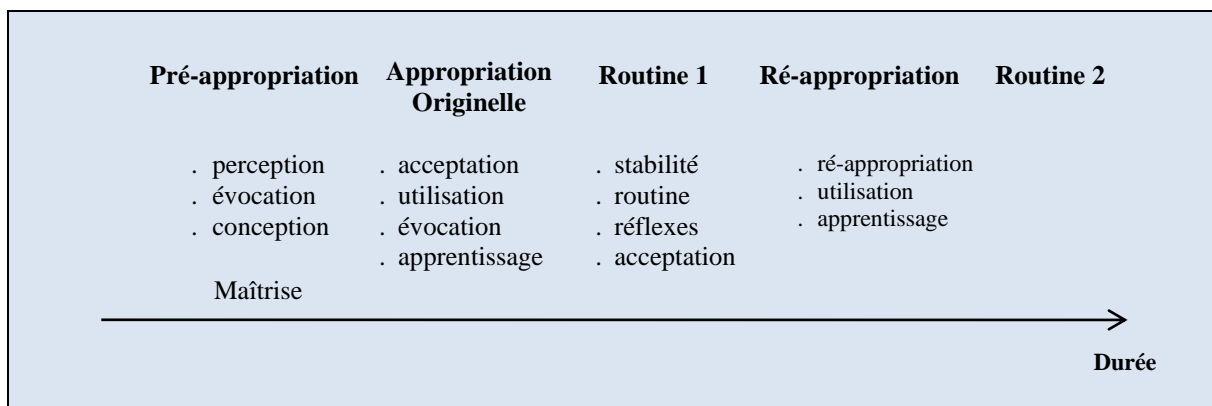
Pré-appropriation

. perception
. évocation
. conception

Maîtrise

Appropriation Originelle

. acceptation
. utilisation
. évocation
. apprentissage

Routine 1

. stabilité
. routine
. réflexes
. acceptation

Ré-appropriation

. ré-appropriation
. utilisation
. apprentissage

Routine 2

Durée